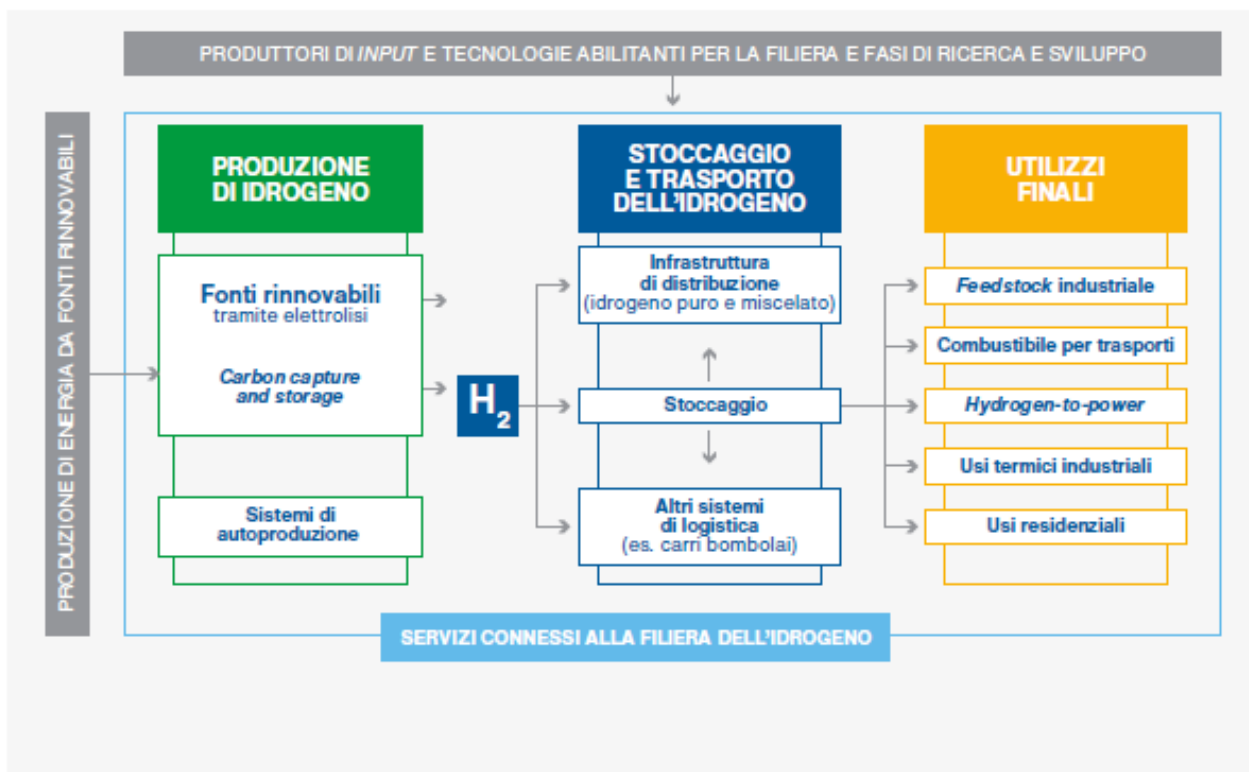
PRODUTTORI DI *INPUT* E TECNOLOGIE ABILITANTI PER LA FILIERA E FASI DI RICERCA E SVILUPPO

PRODUZIONE DI ENERGIA DA FONTI RINNOVABILI

PRODUZIONE DI IDROGENO

Fonti rinnovabili
tramite elettrolisi

*Carbon capture and storage*

Sistemi di autoproduzione

$H_2$

STOCCAGGIO E TRASPORTO DELL'IDROGENO

Infrastruttura di distribuzione
(idrogeno puro e miscelato)

Stoccaggio

Altri sistemi di logistica
(es. carri bombolai)

UTILIZZI FINALI

*Feedstock* industriale

Combustibile per trasporti

*Hydrogen-to-power*

Usi termici industriali

Usi residenziali

SERVIZI CONNESSI ALLA FILIERA DELL'IDROGENO